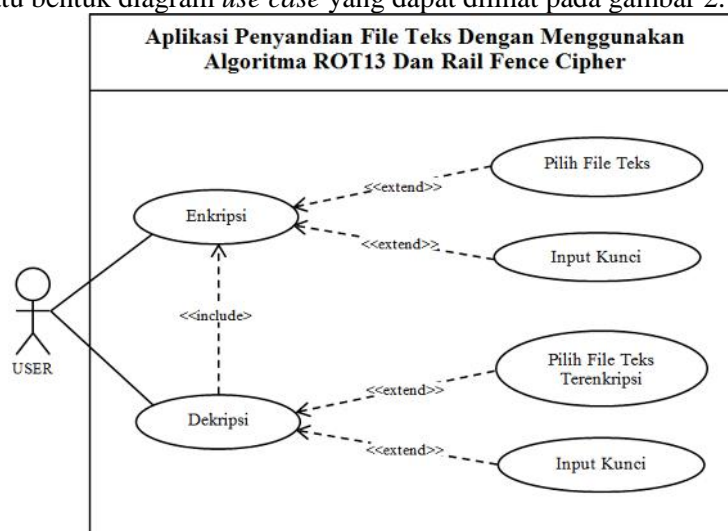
atu bentuk diagram *use case* yang dapat dilihat pada gambar 2.

Aplikasi Penyandian File Teks Dengan Menggunakan Algoritma ROT13 Dan Rail Fence Cipher

Pilih File Teks

<<extend>>

Enkripsi

<<extend>>

Input Kunci

<<include>>

USER

Pilih File Teks Terenkripsi

<<extend>>

Dekripsi

<<extend>>

Input Kunci